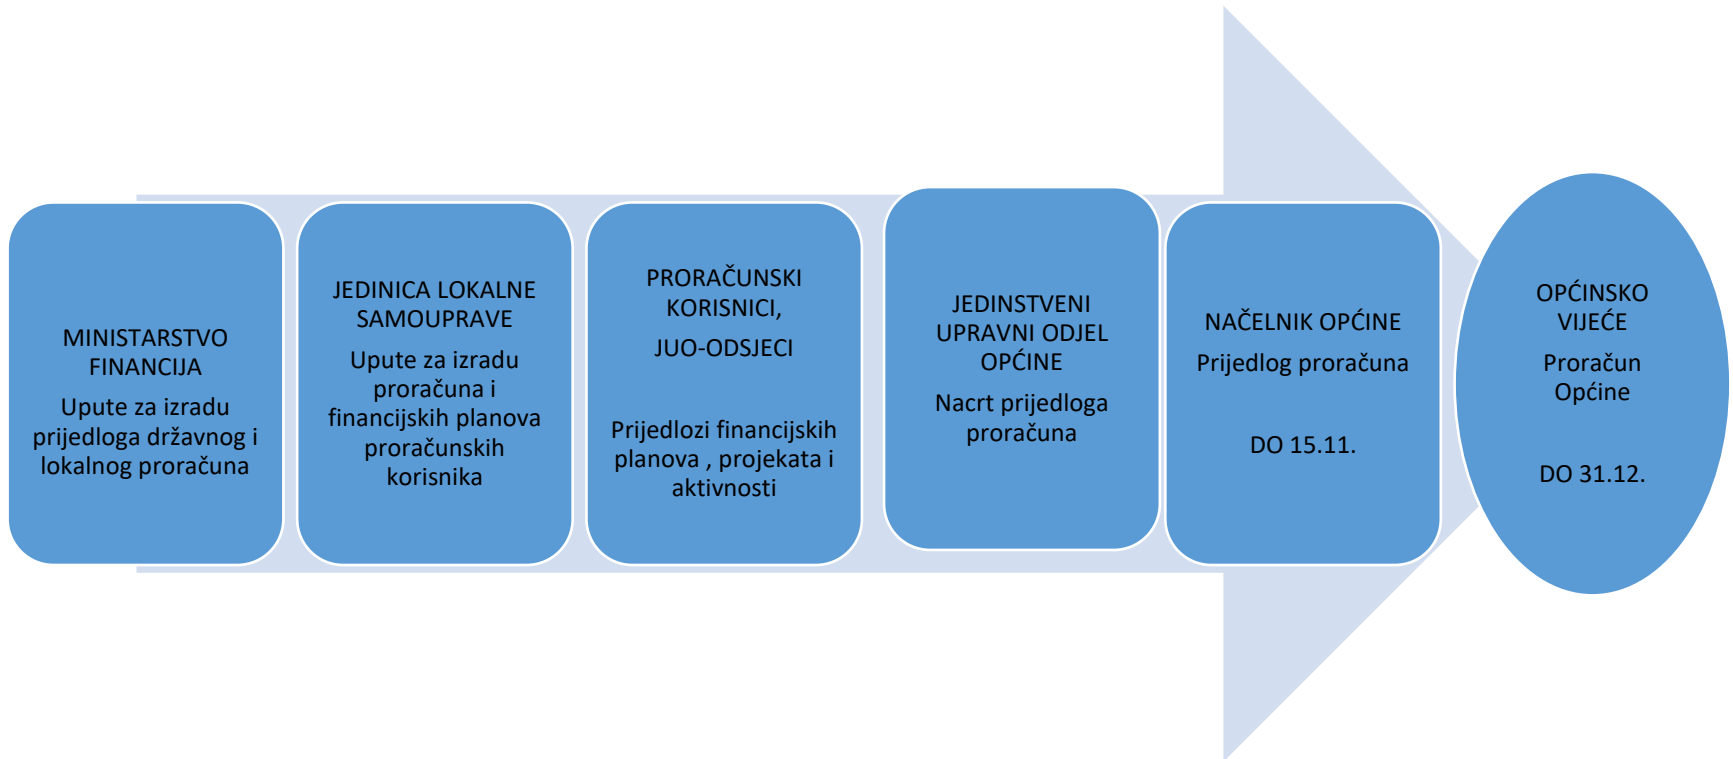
MINISTARSTVO FINANCIJA

Upute za izradu prijedloga državnog i lokalnog proračuna

JEDINICA LOKALNE SAMOUPRAVE

Upute za izradu proračuna i financijskih planova proračunskih korisnika

PRORAČUNSKI KORISNICI,

JUO-ODSJECI

Prijedlozi financijskih planova , projekata i aktivnosti

JEDINSTVENI UPRAVNI ODJEL OPĆINE

Nacrt prijedloga proračuna

NAČELNIK OPĆINE

Prijedlog proračuna

DO 15.11.

OPĆINSKO VIJEĆE

Proračun Općine

DO 31.12.